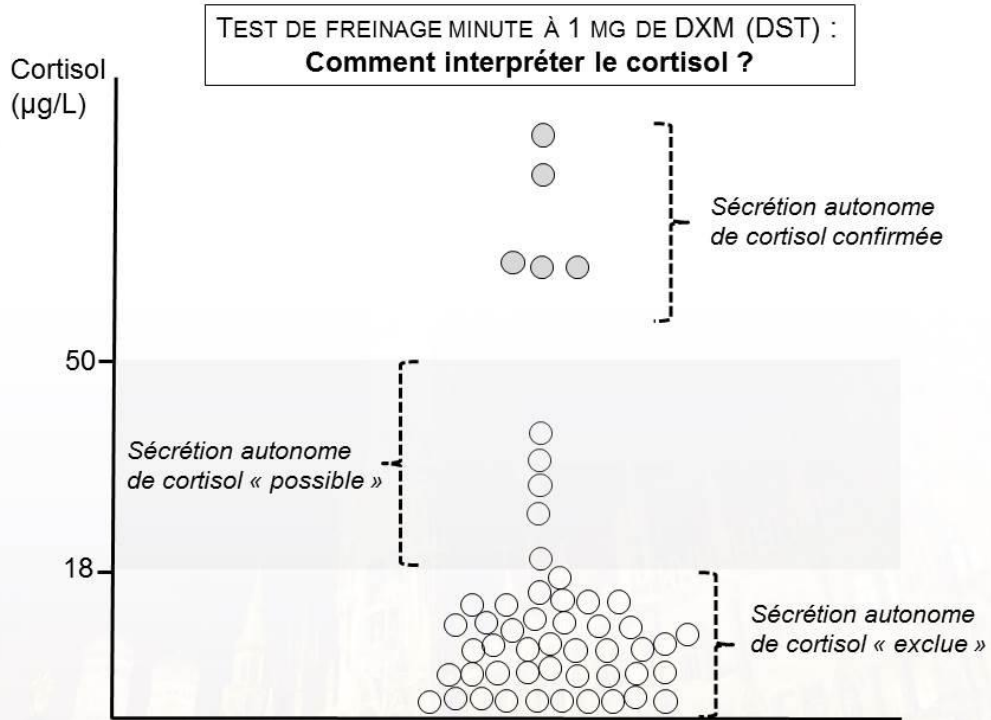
TEST DE FREINAGE MINUTE À 1 MG DE DXM (DST) :
Comment interpréter le cortisol ?

Cortisol (µg/L)

Sécrétion autonome de cortisol confirmée

50

Sécrétion autonome de cortisol « possible »

18

Sécrétion autonome de cortisol « exclue »